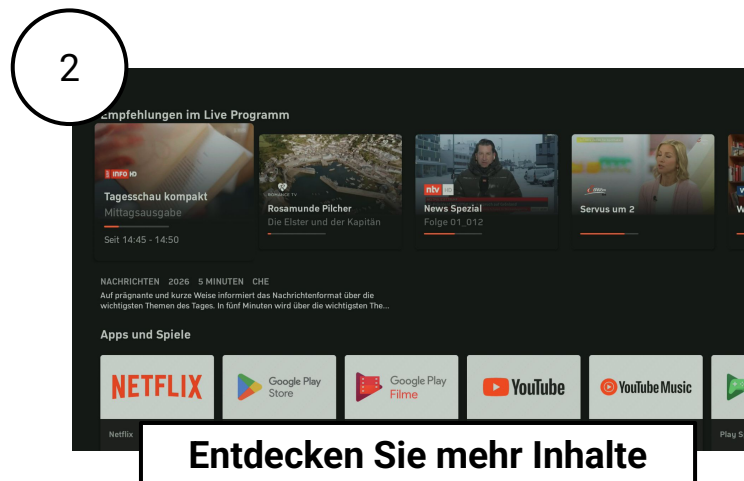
2

Empfehlungen im Live Programm

INFO HD
Tagesschau kompakt
Mittagsausgabe
Seit 14:45 - 14:50

ROMANCE TV
Rosamunde Pilcher
Die Elster und der Kapitän

ntv
News Spezial
Folge 01_012

Servus um 2

NACHRICHTEN 2026 5 MINUTEN CHE
Auf prägnante und kurze Weise informiert das Nachrichtenformat über die wichtigsten Themen des Tages. In fünf Minuten wird über die wichtigsten The...

Apps und Spiele

NETFLIX
Google Play Store
Google Play Filme
YouTube
YouTube Music

Netflix
Play S

Entdecken Sie mehr Inhalte